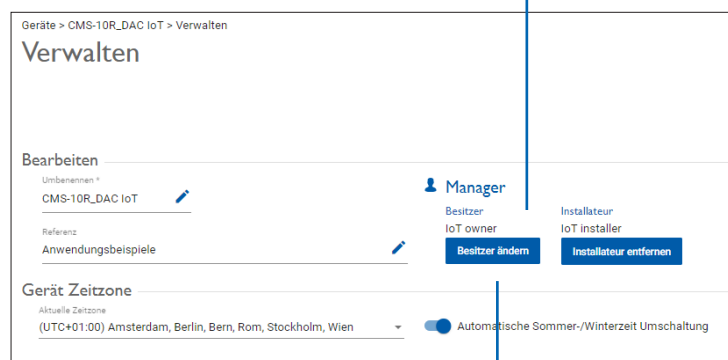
Geräte > CMS-10R_DAC IoT > Verwalten

Verwalten

Bearbeiten

Umbenennen *
CMS-10R_DAC IoT

Referenz
Anwendungsbeispiele

Manager

Besitzer
IoT owner
Besitzer ändern

Installateur
IoT installer
Installateur entfernen

Gerät Zeitzone

Aktuelle Zeitzone
(UTC+01:00) Amsterdam, Berlin, Bern, Rom, Stockholm, Wien

Automatische Sommer-/Winterzeit Umschaltung